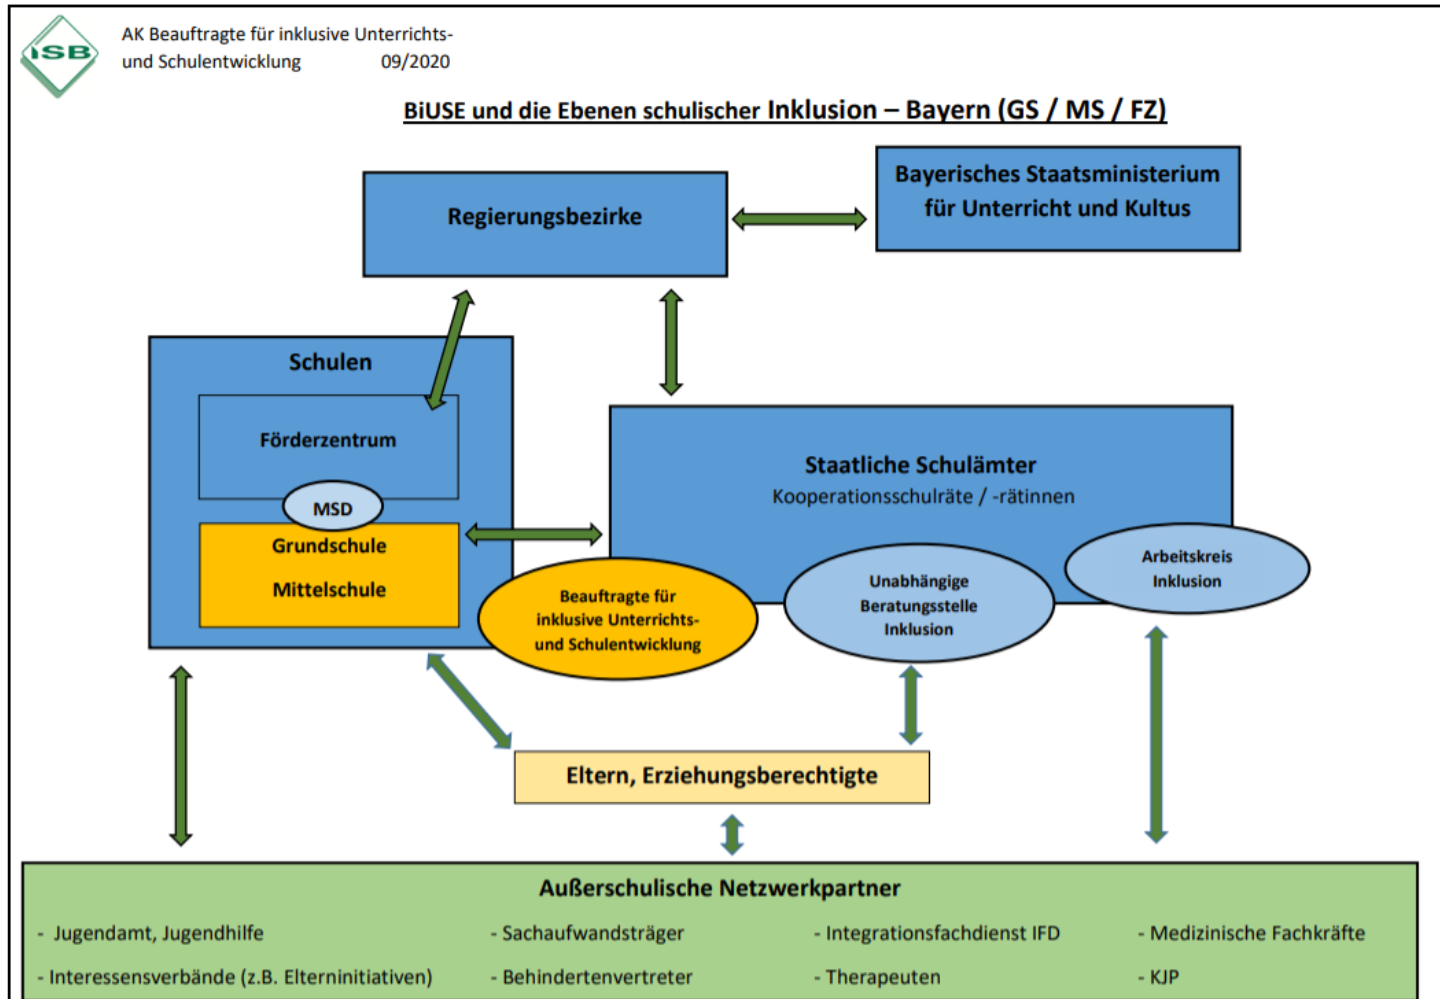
ISB

AK Beauftragte für inklusive Unterrichts- und Schulentwicklung 09/2020

BiUSE und die Ebenen schulischer Inklusion – Bayern (GS / MS / FZ)

Regierungsbezirke

Bayerisches Staatsministerium für Unterricht und Kultus

Schulen

Förderzentrum

MSD

Grundschule

Mittelschule

Staatliche Schulämter
Kooperationsschulräte / -rätinnen

Beauftragte für inklusive Unterrichts- und Schulentwicklung

Unabhängige Beratungsstelle Inklusion

Arbeitskreis Inklusion

Eltern, Erziehungsberechtigte

Außerschulische Netzwerkpartner

- Jugendamt, Jugendhilfe
- Interessensverbände (z.B. Elterninitiativen)
- Sachaufwandsträger
- Behindertenvertreter
- Integrationsfachdienst IFD
- Therapeuten
- Medizinische Fachkräfte
- KJP